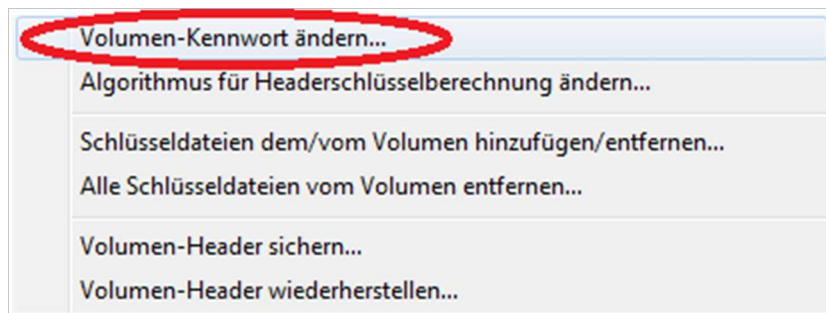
Volumen-Kennwort ändern...
Algorithmus für Headerschlüsselberechnung ändern...

Schlüsseldateien dem/vom Volumen hinzufügen/entfernen...
Alle Schlüsseldateien vom Volumen entfernen...

Volumen-Header sichern...
Volumen-Header wiederherstellen...